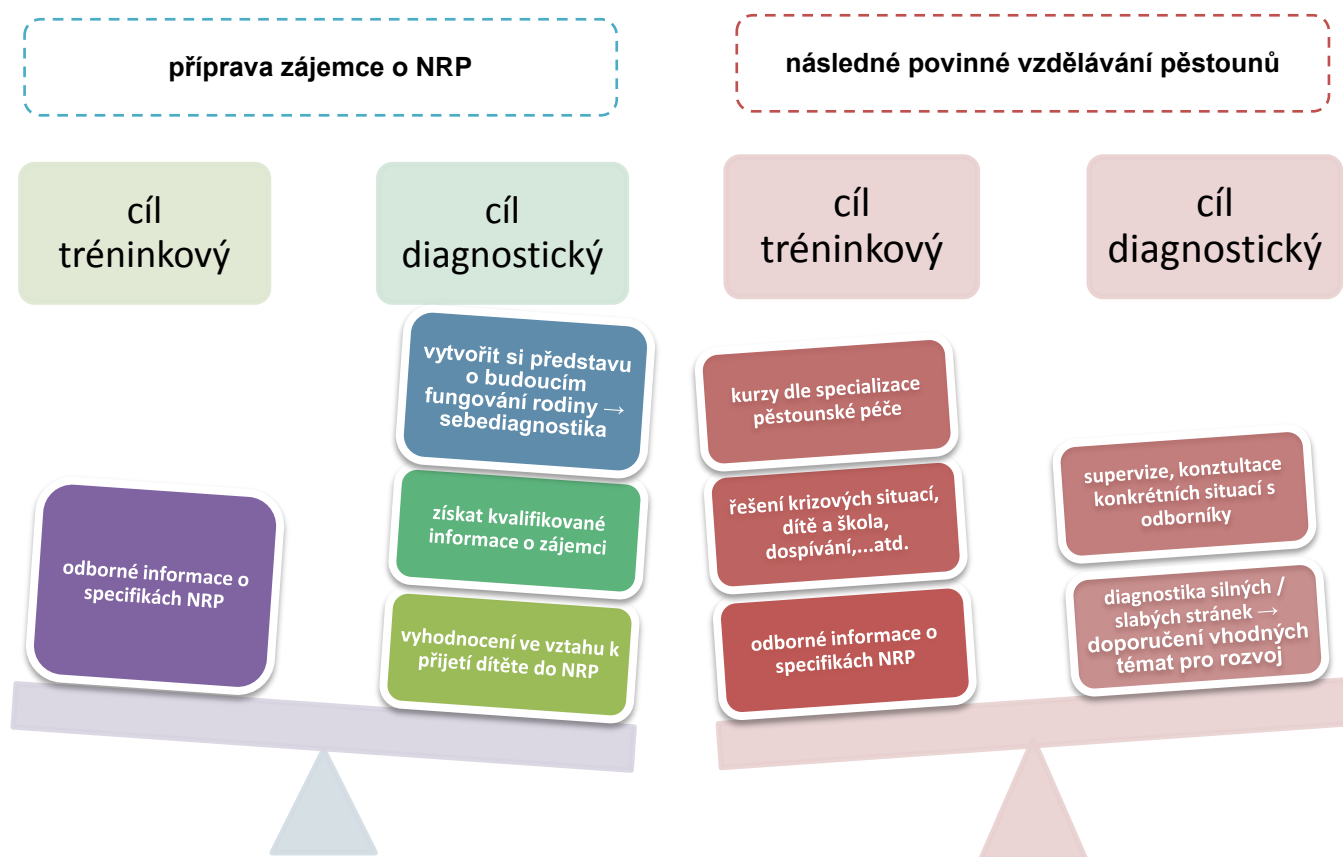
příprava zájemce o NRP

cíl tréninkový

cíl diagnostický

odborné informace o specifikách NRP

vytvořit si představu o budoucím fungování rodiny → sebediagnostika

získat kvalifikované informace o zájemci

vyhodnocení ve vztahu k přijetí dítěte do NRP

následné povinné vzdělávání pěstounů

cíl tréninkový

cíl diagnostický

kurzy dle specializace pěstounské péče

řešení krizových situací, dítě a škola, dospívání,...atd.

odborné informace o specifikách NRP

supervize, konztultace konkrétních situací s odborníky

diagnostika silných / slabých stránek → doporučení vhodných témat pro rozvoj